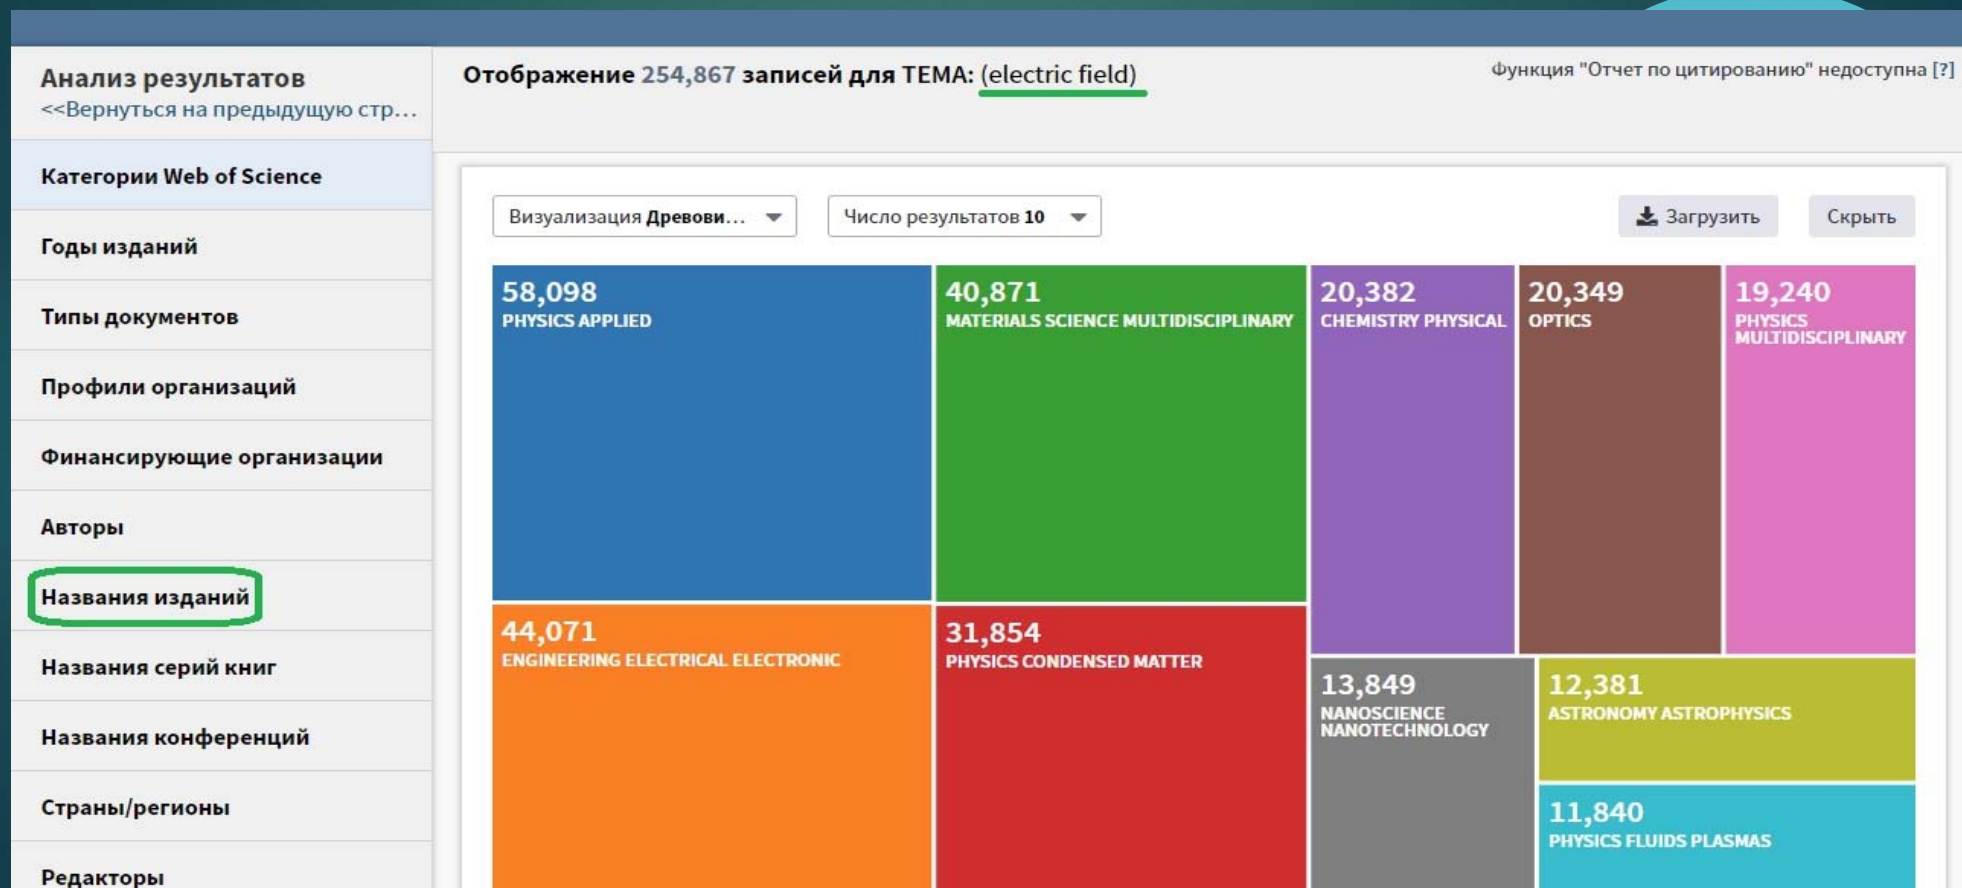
Анализ результатов
<<Вернуться на предыдущую стр...

Отображение 254,867 записей для ТЕМА: (electric field)

Функция "Отчет по цитированию" недоступна [?]

Категории Web of Science

Годы изданий

Типы документов

Профили организаций

Финансирующие организации

Авторы

Названия изданий

Названия серий книг

Названия конференций

Страны/регионы

Редакторы

Визуализация Древови...

Число результатов 10

Загрузить

Скрыть

58,098
PHYSICS APPLIED

40,871
MATERIALS SCIENCE MULTIDISCIPLINARY

20,382
CHEMISTRY PHYSICAL

20,349
OPTICS

19,240
PHYSICS MULTIDISCIPLINARY

44,071
ENGINEERING ELECTRICAL ELECTRONIC

31,854
PHYSICS CONDENSED MATTER

13,849
NANOSCIENCE NANOTECHNOLOGY

12,381
ASTRONOMY ASTROPHYSICS

11,840
PHYSICS FLUIDS PLASMAS